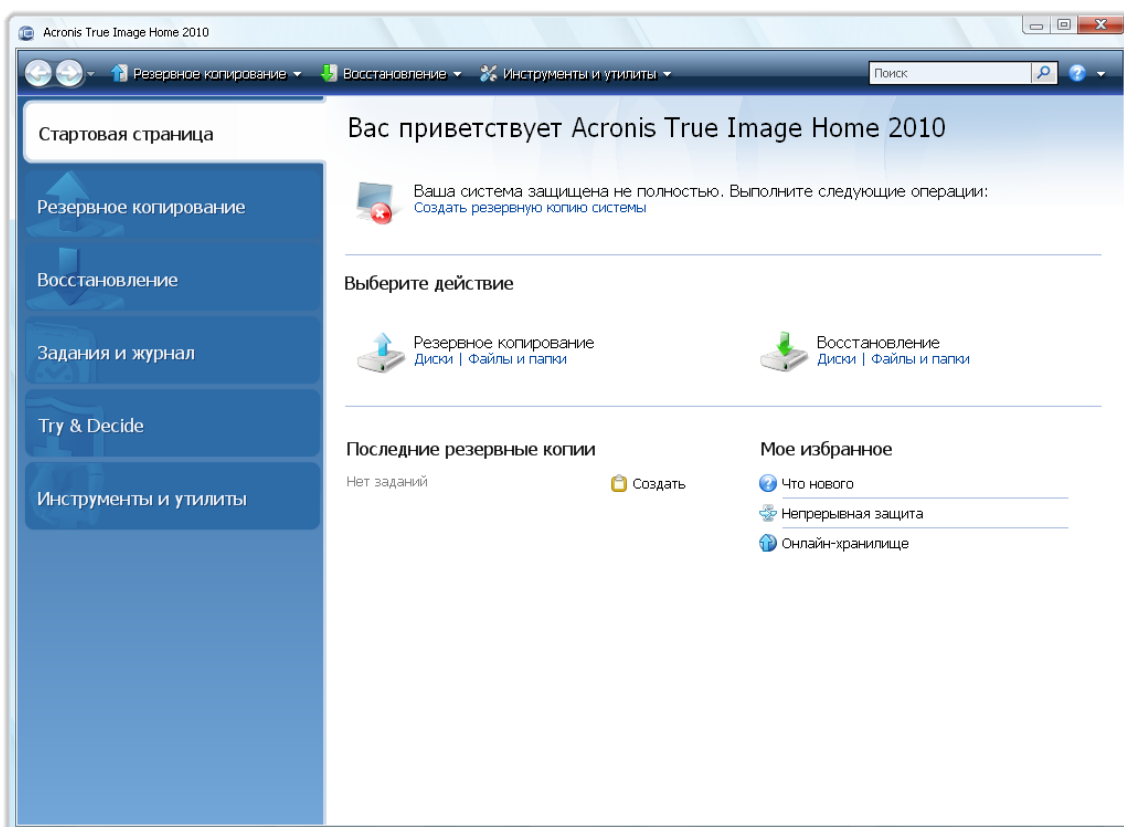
Acronis True Image Home 2010

Резервное копирование ▾ Восстановление ▾ Инструменты и утилиты ▾ Поиск

Стартовая страница

Резервное копирование

Восстановление

Задания и журнал

Try & Decide

Инструменты и утилиты

Вас приветствует Acronis True Image Home 2010

Ваша система защищена не полностью. Выполните следующие операции:
Создать резервную копию системы

Выберите действие

Резервное копирование
Диски | Файлы и папки

Восстановление
Диски | Файлы и папки

Последние резервные копии

Нет заданий

Создать

Мое избранное

Что нового

Непрерывная защита

Онлайн-хранилище